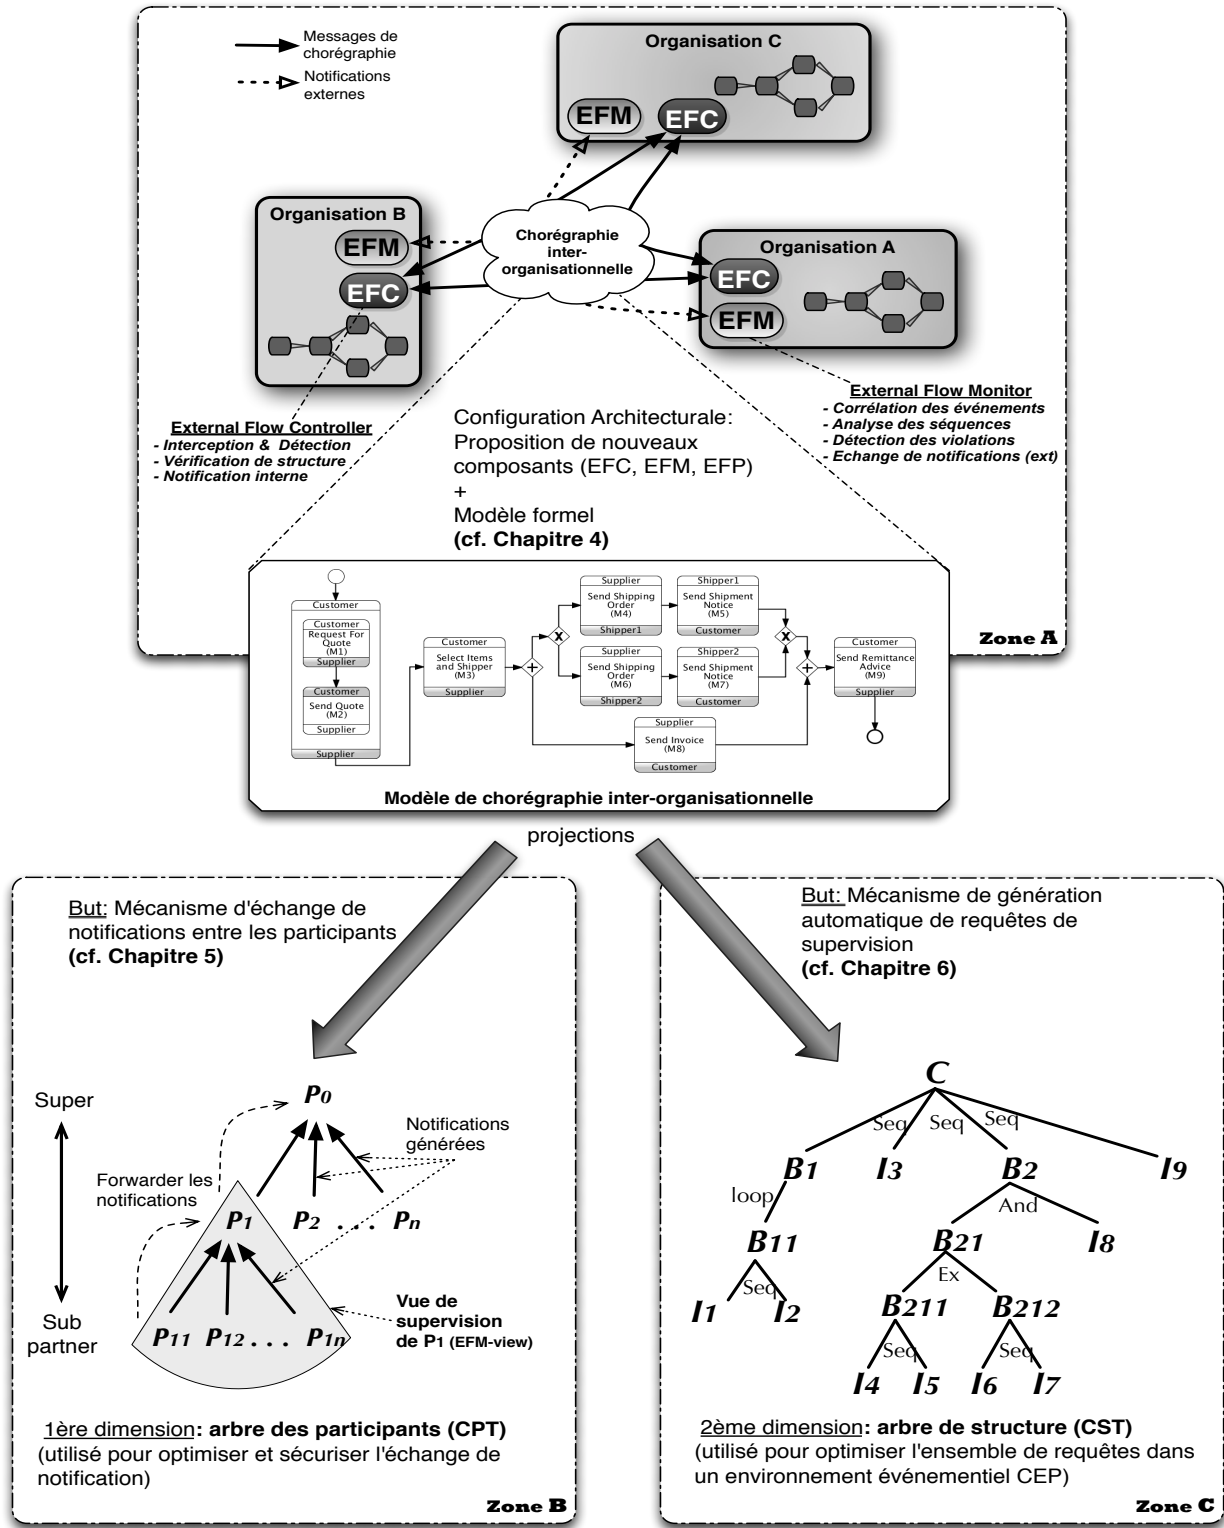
Messages de chorégraphie

Notifications externes

Organisation C

EFM

EFC

Organisation B

EFM

EFC

Chorégraphie inter-organisationnelle

Organisation A

EFC

EFM

External Flow Controller
- Interception & Détection
- Vérification de structure
- Notification interne

Configuration Architecturale: Proposition de nouveaux composants (EFC, EFM, EFP)
+
Modèle formel
(cf. Chapitre 4)

External Flow Monitor
- Corrélation des événements
- Analyse des séquences
- Détection des violations
- Echange de notifications (ext)

Customer
Customer
Request For Quote (M1)
Supplier
Customer
Send Quote (M2)
Supplier
Supplier

Customer
Select Items and Shipper (M3)
Supplier

Supplier
Send Shipping Order (M4)
Shipper1

Shipper1
Send Shipment Notice (M5)
Customer

Supplier
Send Shipping Order (M6)
Shipper2

Shipper2
Send Shipment Notice (M7)
Customer

Supplier
Send Invoice (M8)
Customer

Customer
Send Remittance Advice (M9)
Supplier

Zone A

Modèle de chorégraphie inter-organisationnelle

projections

But: Mécanisme d'échange de notifications entre les participants
(cf. Chapitre 5)

Super

Sub partner

$P_0$

Notifications générées

Forwarder les notifications

$P_1$ $P_2$ . . . $P_n$

$P_{11}$ $P_{12}$ . . . $P_{1n}$

Vue de supervision de P1 (EFM-view)

1ère dimension: arbre des participants (CPT)
(utilisé pour optimiser et sécuriser l'échange de notification)

Zone B

But: Mécanisme de génération automatique de requêtes de supervision
(cf. Chapitre 6)

$C$

Seq Seq Seq

$B_1$ $I_3$ $B_2$ $I_9$

loop

And

$B_{11}$ $B_{21}$ $I_8$

Seq

Ex

$I_1$ $I_2$ $B_{211}$ $B_{212}$

Seq Seq

$I_4$ $I_5$ $I_6$ $I_7$

2ème dimension: arbre de structure (CST)
(utilisé pour optimiser l'ensemble de requêtes dans un environnement événementiel CEP)

Zone C